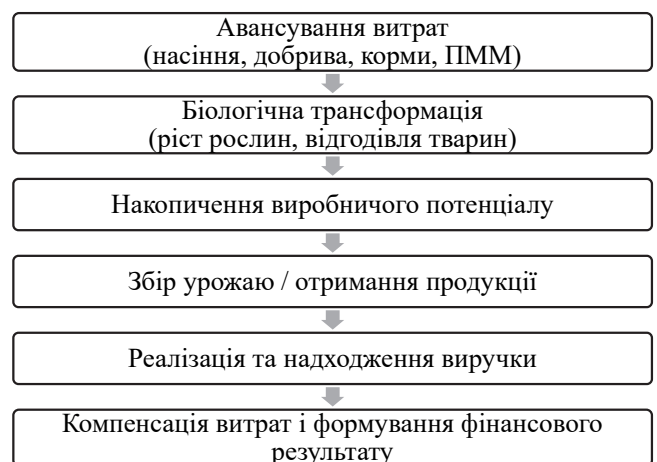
Авансування витрат
(насіння, добрива, корми, ПММ)

Біологічна трансформація
(ріст рослин, відгодівля тварин)

Накопичення виробничого потенціалу

Збір урожаю / отримання продукції

Реалізація та надходження виручки

Компенсація витрат і формування фінансового результату